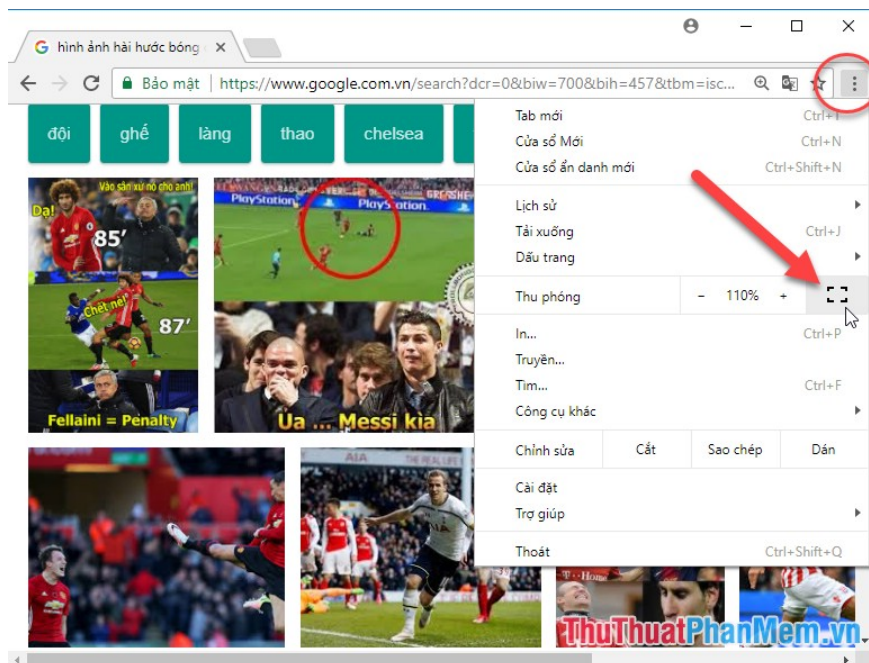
hình ảnh hài hước bóng

Bảo mật | https://www.google.com.vn/search?dcr=0&biw=700&bih=457&tbm=isc...

đội
ghế
làng
thao
chelsea

Vào sân xử nó cho anh!
Dạ!
85'
Chết nè!
87'
Fellaini = Penalty

Ủa ... Messi kìa

Tab mới Ctrl+T
Cửa sổ Mới Ctrl+N
Cửa sổ ẩn danh mới Ctrl+Shift+N
Lịch sử
Tải xuống Ctrl+J
Dấu trang
Thu phóng − 110% +
In... Ctrl+P
Truyền...
Tìm... Ctrl+F
Công cụ khác
Chỉnh sửa Cắt Sao chép Dán
Cài đặt
Trợ giúp
Thoát Ctrl+Shift+Q

ThuThuatPhanMem.vn